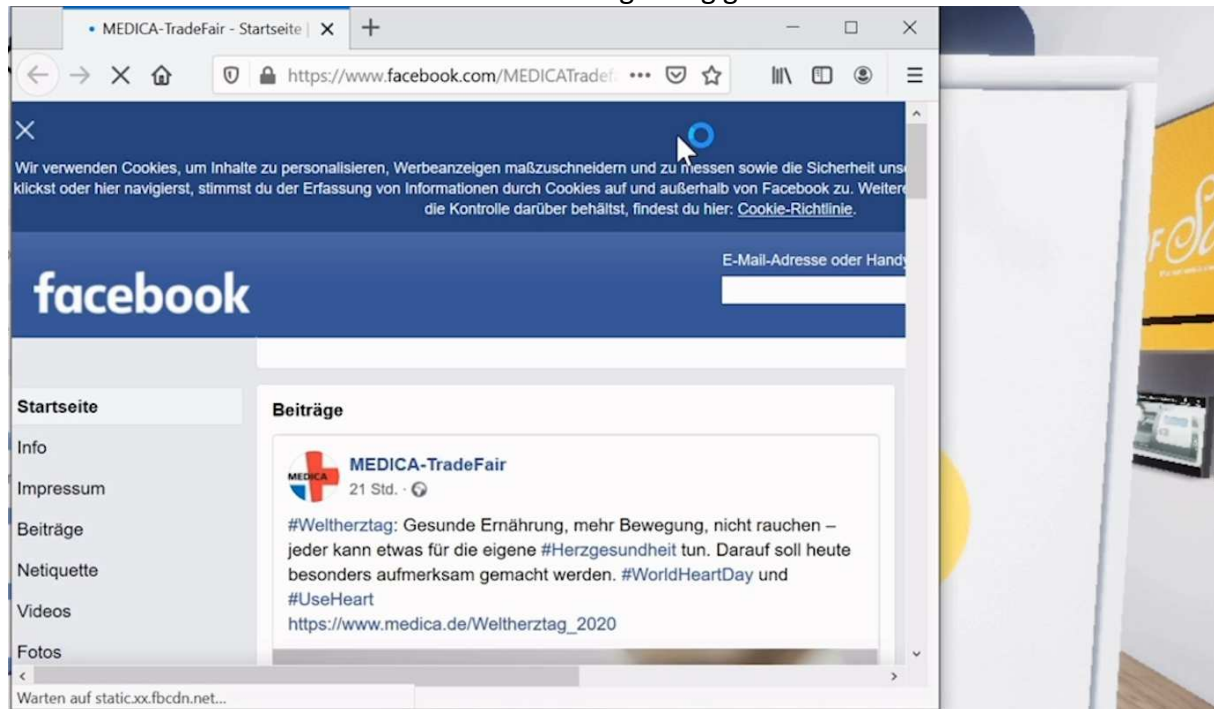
• MEDICA-TradeFair - Startseite | ✕ +

https://www.facebook.com/MEDICATradef ···

✕

Wir verwenden Cookies, um Inhalte zu personalisieren, Werbeanzeigen maßzuschneidern und zu messen sowie die Sicherheit uns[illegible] klickst oder hier navigierst, stimmst du der Erfassung von Informationen durch Cookies auf und außerhalb von Facebook zu. Weitere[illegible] die Kontrolle darüber behältst, findest du hier: Cookie-Richtlinie.

facebook

E-Mail-Adresse oder Handy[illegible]

Startseite
Info
Impressum
Beiträge
Netiquette
Videos
Fotos

Beiträge

MEDICA-TradeFair
21 Std. ·

#Weltherztag: Gesunde Ernährung, mehr Bewegung, nicht rauchen – jeder kann etwas für die eigene #Herzgesundheit tun. Darauf soll heute besonders aufmerksam gemacht werden. #WorldHeartDay und #UseHeart
https://www.medica.de/Weltherztag_2020

Warten auf static.xx.fbcdn.net...